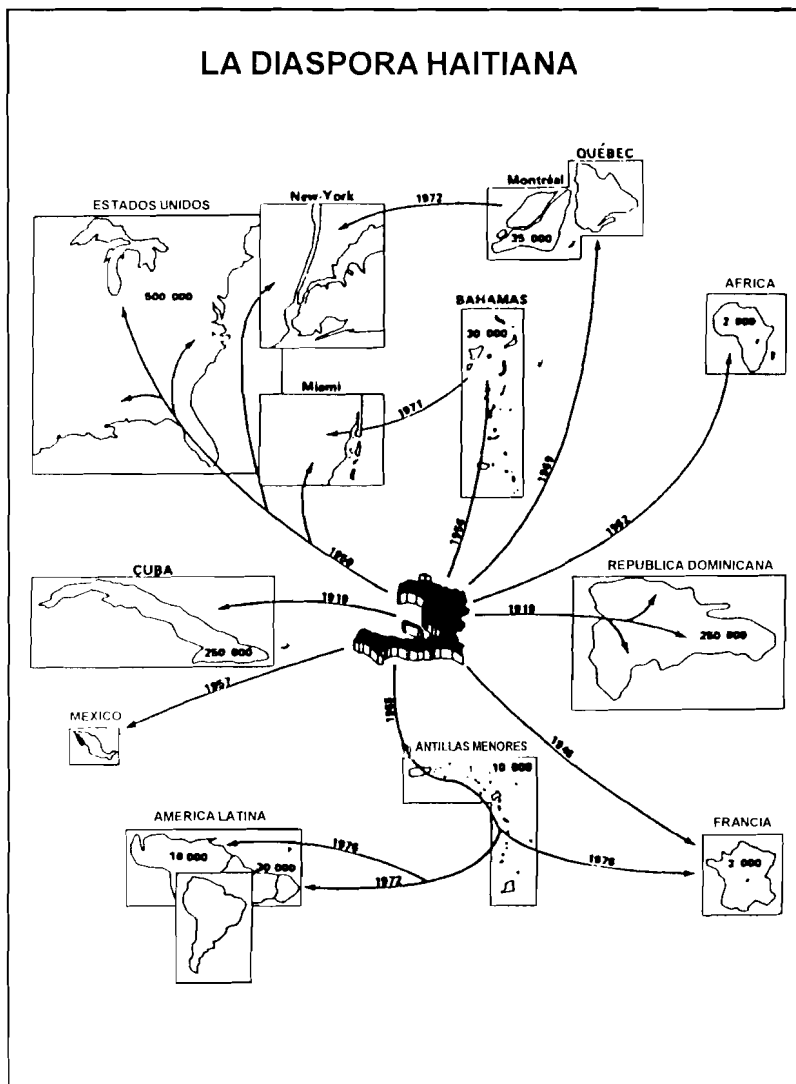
LA DIASPORA HAITIANA

ESTADOS UNIDOS

500 000

New-York

1972

Montréal

QUÉBEC

35 000

AFRICA

2 000

BAHAMAS

30 000

Miami

1971

1969

1962

1956

1950

CUBA

1919

250 000

REPUBLICA DOMINICANA

1918

250 000

1957

MEXICO

1963

ANTILLAS MENORES

10 000

1946

AMERICA LATINA

1976

10 000

30 000

1972

1976

FRANCIA

3 000